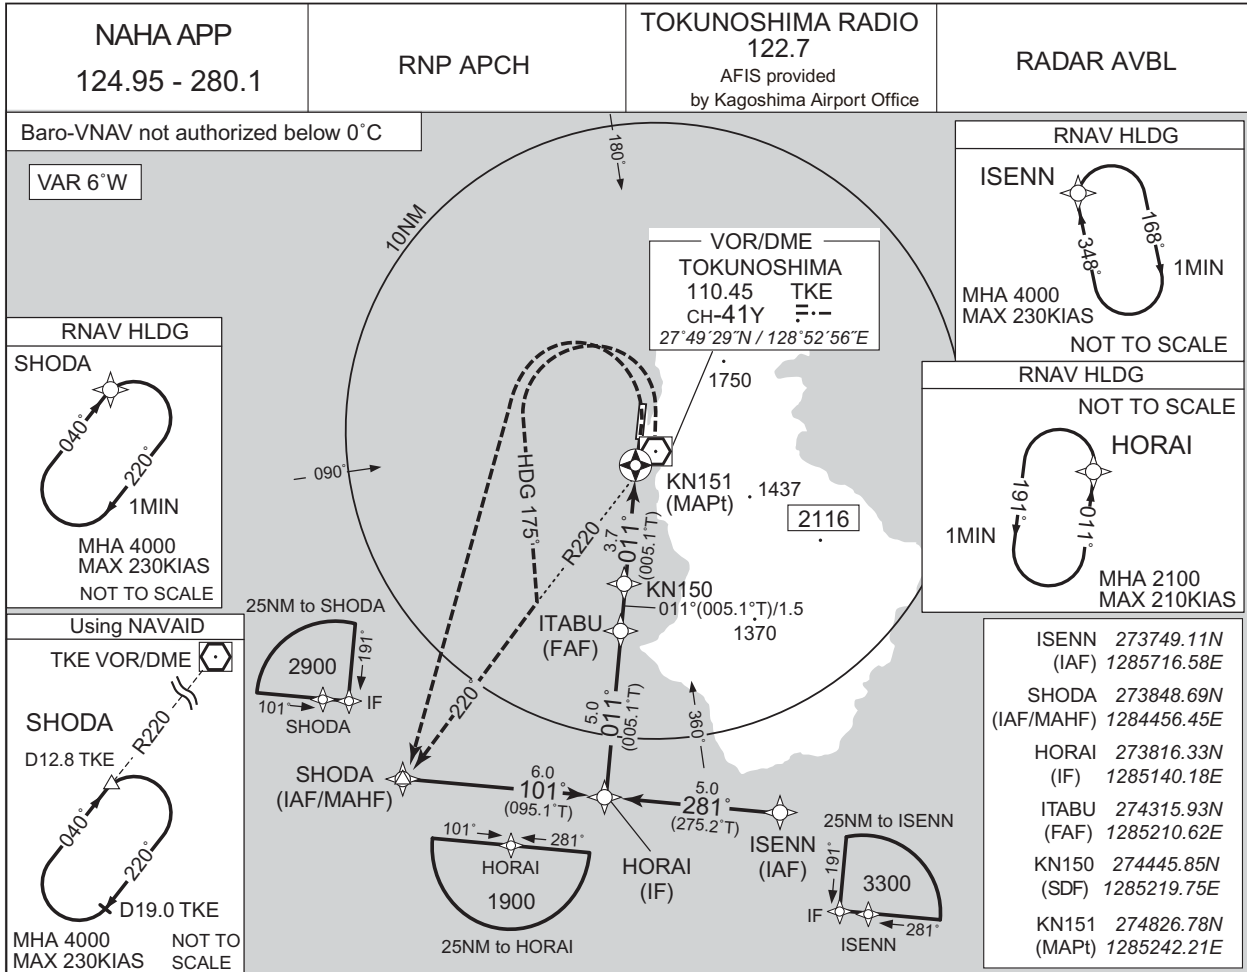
NAHA APP
124.95 - 280.1

RNP APCH

TOKUNOSHIMA RADIO
122.7
AFIS provided
by Kagoshima Airport Office

RADAR AVBL

Baro-VNAV not authorized below 0˚C

VAR 6˚W

180˚

10NM

RNAV HLDG
ISENN
168˚
348˚
1MIN
MHA 4000
MAX 230KIAS
NOT TO SCALE

VOR/DME
TOKUNOSHIMA
110.45 TKE
CH-41Y
27˚49´29˝N / 128˚52´56˝E

1750

RNAV HLDG
SHODA
040˚
220˚
1MIN
MHA 4000
MAX 230KIAS
NOT TO SCALE

090˚

HDG 175˚

R220

KN151
(MAPt)

1437

2116

3.7
011˚
(005.1˚T)

RNAV HLDG
NOT TO SCALE
HORAI
191˚
011˚
1MIN
MHA 2100
MAX 210KIAS

KN150
011˚(005.1˚T)/1.5

25NM to SHODA
2900
191˚
101˚
SHODA
IF

ITABU
(FAF)

1370

220˚

Using NAVAID
TKE VOR/DME
SHODA
R220
D12.8 TKE
040˚
220˚
D19.0 TKE
MHA 4000
MAX 230KIAS
NOT TO SCALE

5.0
011˚
(005.1˚T)

360˚

SHODA
(IAF/MAHF)

6.0
101˚
(095.1˚T)

5.0
281˚
(275.2˚T)

101˚
281˚
HORAI
1900
25NM to HORAI

HORAI
(IF)

ISENN
(IAF)

25NM to ISENN
191˚
3300
IF
ISENN
281˚

| | |
|---|---|
| ISENN (IAF) | 273749.11N 1285716.58E |
| SHODA (IAF/MAHF) | 273848.69N 1284456.45E |
| HORAI (IF) | 273816.33N 1285140.18E |
| ITABU (FAF) | 274315.93N 1285210.62E |
| KN150 (SDF) | 274445.85N 1285219.75E |
| KN151 (MAPt) | 274826.78N 1285242.21E |